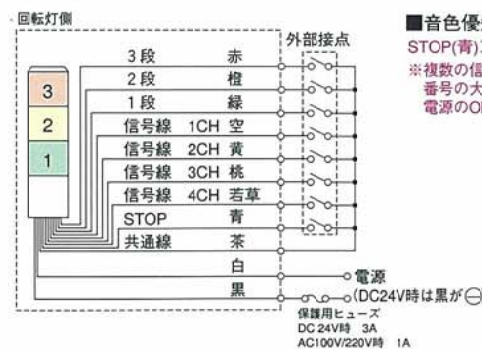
回転灯側

3
2
1

3段 赤
2段 橙
1段 緑
信号線 1CH 空
信号線 2CH 黄
信号線 3CH 桃
信号線 4CH 若草
STOP 青
共通線 茶
白
黒

外部接点

■音色優

STOP(青)

※複数の信
番号の大
電源のO

電源
(DC24V時は黒が⊖

保護用ヒューズ
DC 24V時 3A
AC100V/220V時 1A